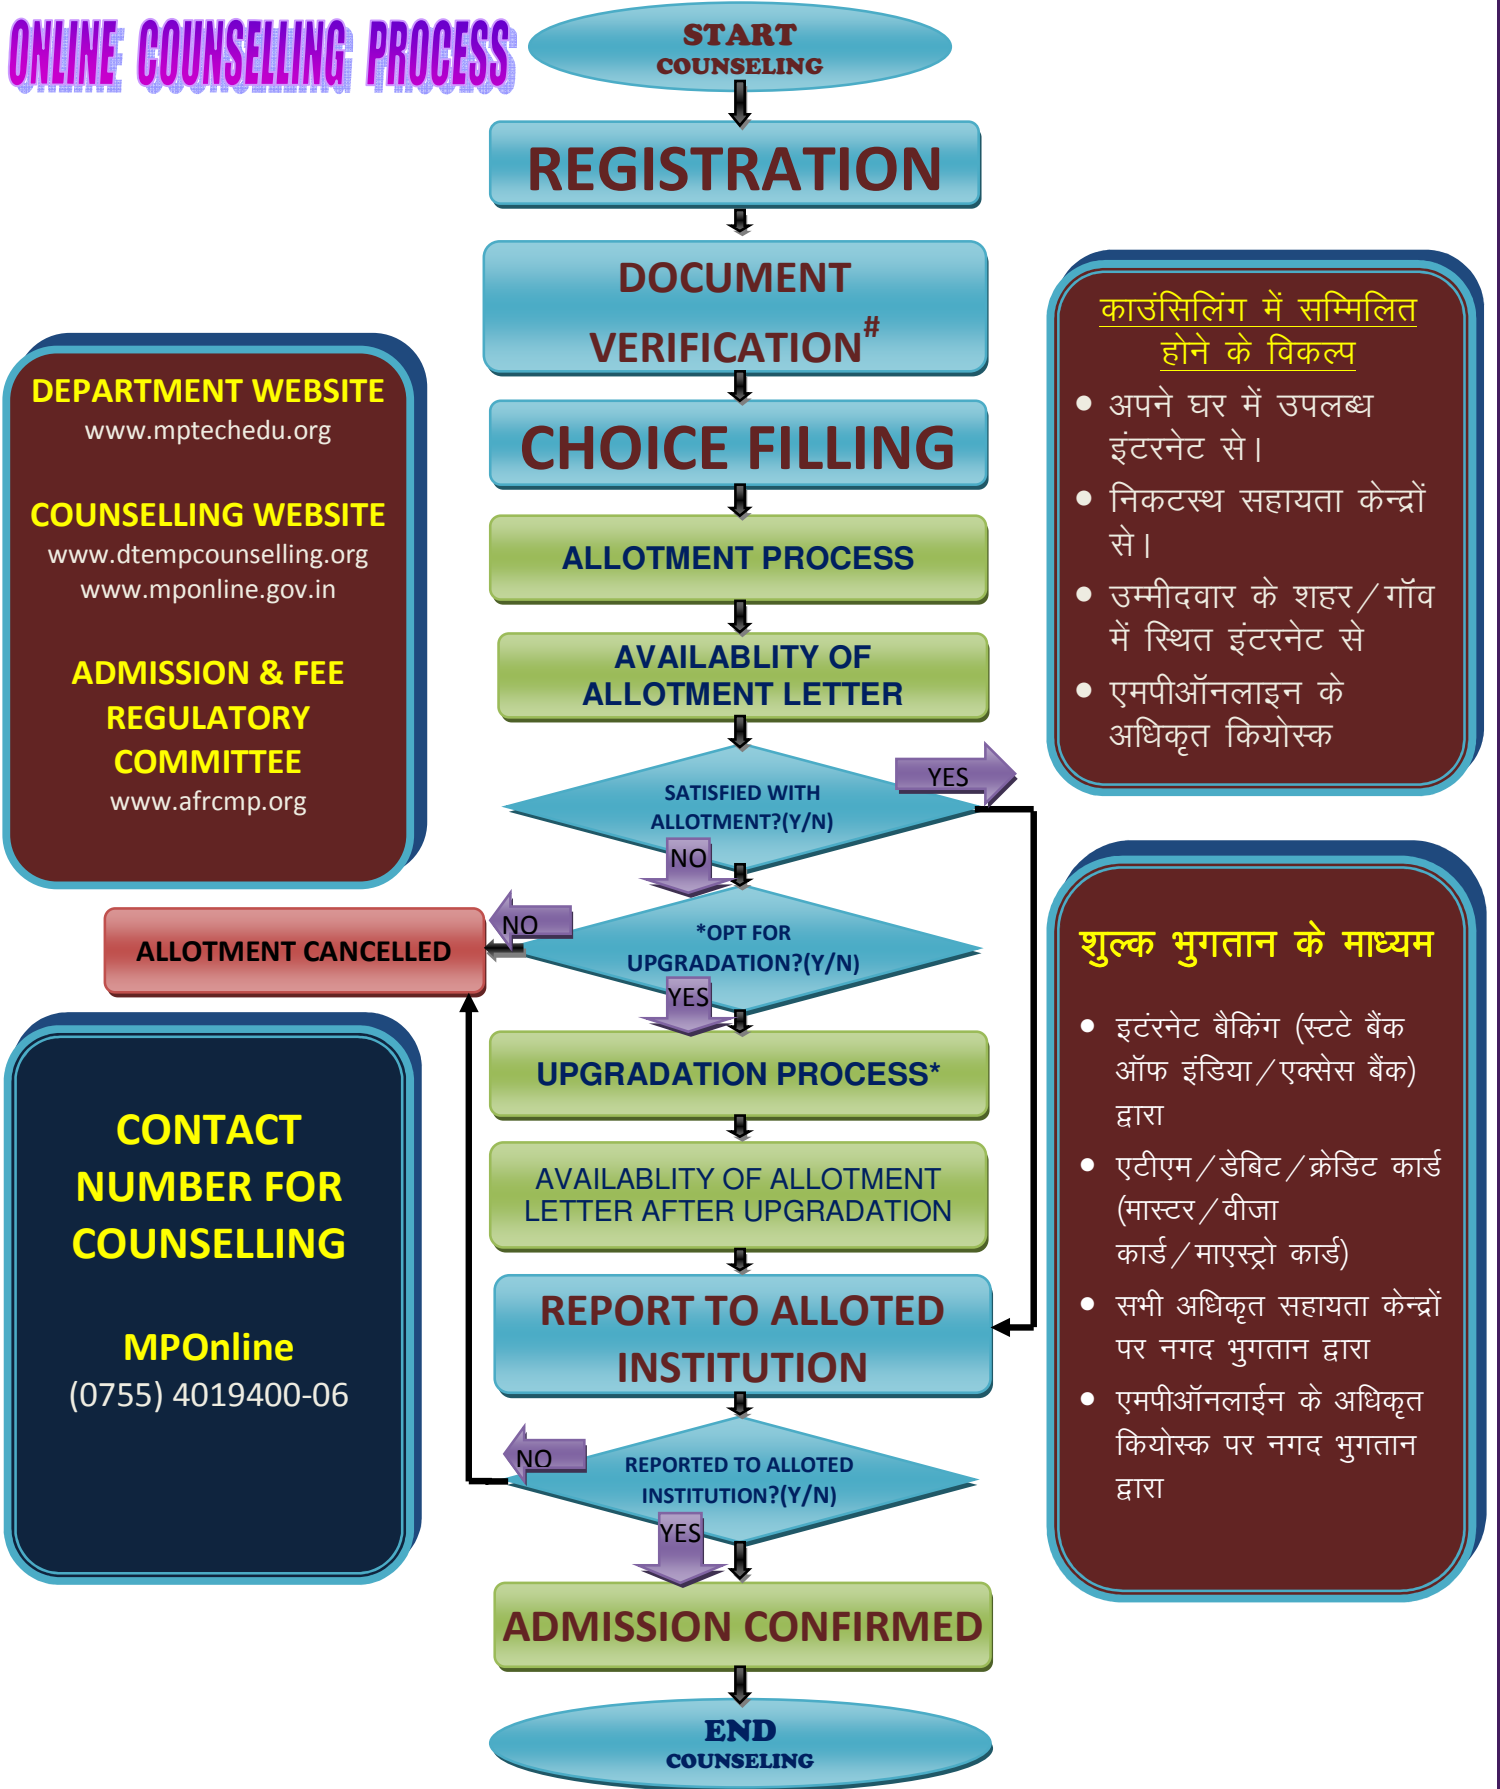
ONLINE COUNSELLING PROCESS

START COUNSELING

REGISTRATION

DOCUMENT VERIFICATION$^{\#}$

CHOICE FILLING

ALLOTMENT PROCESS

AVAILABLITY OF ALLOTMENT LETTER

SATISFIED WITH ALLOTMENT?(Y/N)

YES

NO

*OPT FOR UPGRADATION?(Y/N)

NO

ALLOTMENT CANCELLED

YES

UPGRADATION PROCESS*

AVAILABLITY OF ALLOTMENT LETTER AFTER UPGRADATION

REPORT TO ALLOTED INSTITUTION

NO

REPORTED TO ALLOTED INSTITUTION?(Y/N)

YES

ADMISSION CONFIRMED

END COUNSELING

DEPARTMENT WEBSITE
www.mptechedu.org

COUNSELLING WEBSITE
www.dtempcounselling.org
www.mponline.gov.in

ADMISSION & FEE REGULATORY COMMITTEE
www.afrcmp.org

CONTACT NUMBER FOR COUNSELLING

MPOnline
(0755) 4019400-06

काउंसिलिंग में सम्मिलित होने के विकल्प

• अपने घर में उपलब्ध इंटरनेट से।
• निकटस्थ सहायता केन्द्रों से।
• उम्मीदवार के शहर/गॉव में स्थित इंटरनेट से
• एमपीऑनलाइन के अधिकृत कियोस्क

शुल्क भुगतान के माध्यम

• इटरनेट बैकिंग (स्टटे बैंक ऑफ इंडिया/एक्सेस बैंक) द्वारा
• एटीएम/डेबिट/क्रेडिट कार्ड (मास्टर/वीजा कार्ड/माएस्ट्रो कार्ड)
• सभी अधिकृत सहायता केन्द्रों पर नगद भुगतान द्वारा
• एमपीऑनलाईन के अधिकृत कियोस्क पर नगद भुगतान द्वारा